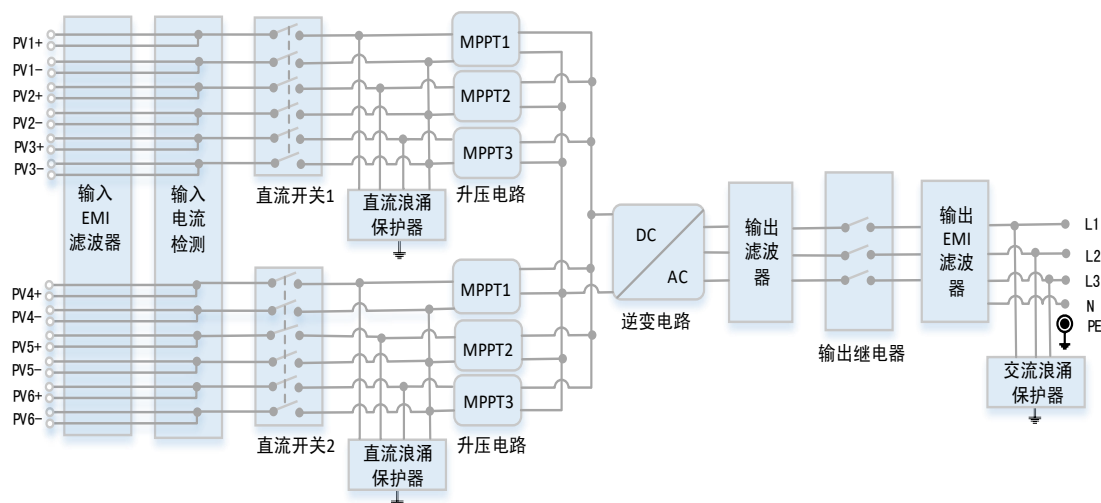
PV1+
PV1−
PV2+
PV2−
PV3+
PV3−

输入
EMI
滤波器

输入
电流
检测

直流开关1

直流浪涌
保护器

MPPT1
MPPT2
MPPT3

升压电路

PV4+
PV4−
PV5+
PV5−
PV6+
PV6−

直流开关2

直流浪涌
保护器

MPPT1
MPPT2
MPPT3

升压电路

DC
AC

逆变电路

输出
滤波
器

输出继电器

输出
EMI
滤波
器

L1
L2
L3
N
PE

交流浪涌
保护器